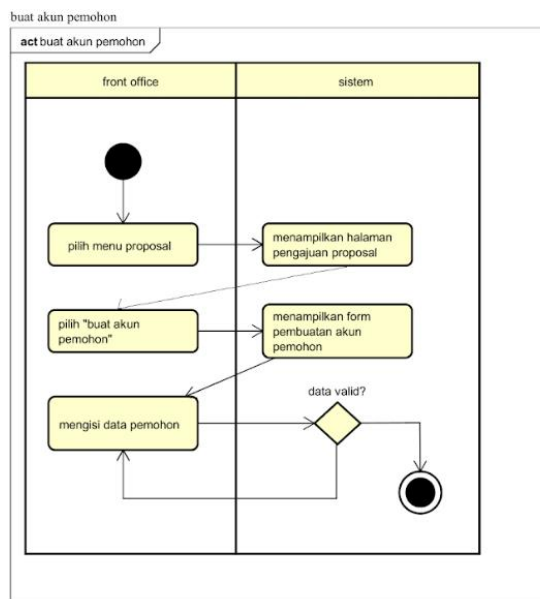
buat akun pemohon

**act** buat akun pemohon

| front office | sistem |
|---|---|

pilih menu proposal

menampilkan halaman pengajuan proposal

pilih "buat akun pemohon"

menampilkan form pembuatan akun pemohon

data valid?

mengisi data pemohon